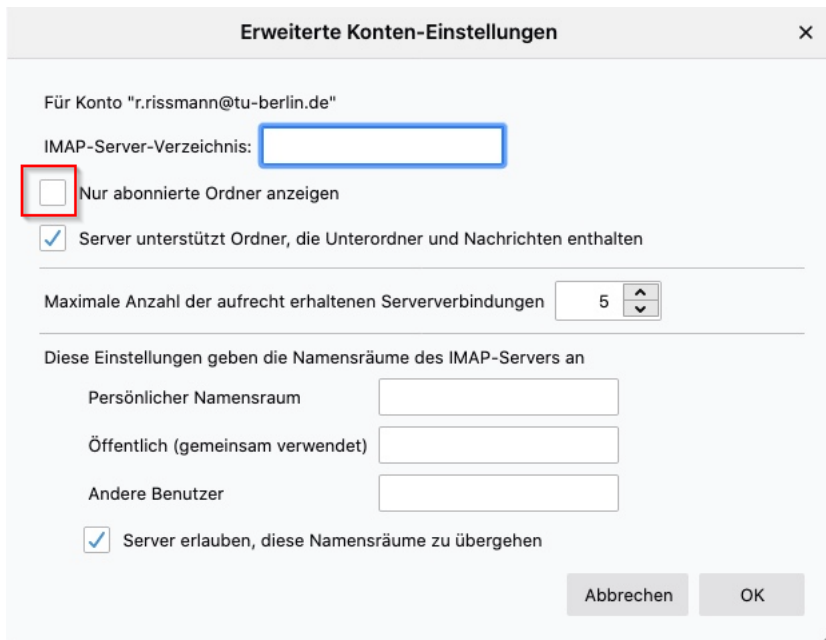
Erweiterte Konten-Einstellungen ×

Für Konto "r.rissmann@tu-berlin.de"

IMAP-Server-Verzeichnis:

Nur abonnierte Ordner anzeigen

Server unterstützt Ordner, die Unterordner und Nachrichten enthalten

Maximale Anzahl der aufrecht erhaltenen Serververbindungen 5

Diese Einstellungen geben die Namensräume des IMAP-Servers an

Persönlicher Namensraum

Öffentlich (gemeinsam verwendet)

Andere Benutzer

Server erlauben, diese Namensräume zu übergehen

Abbrechen OK